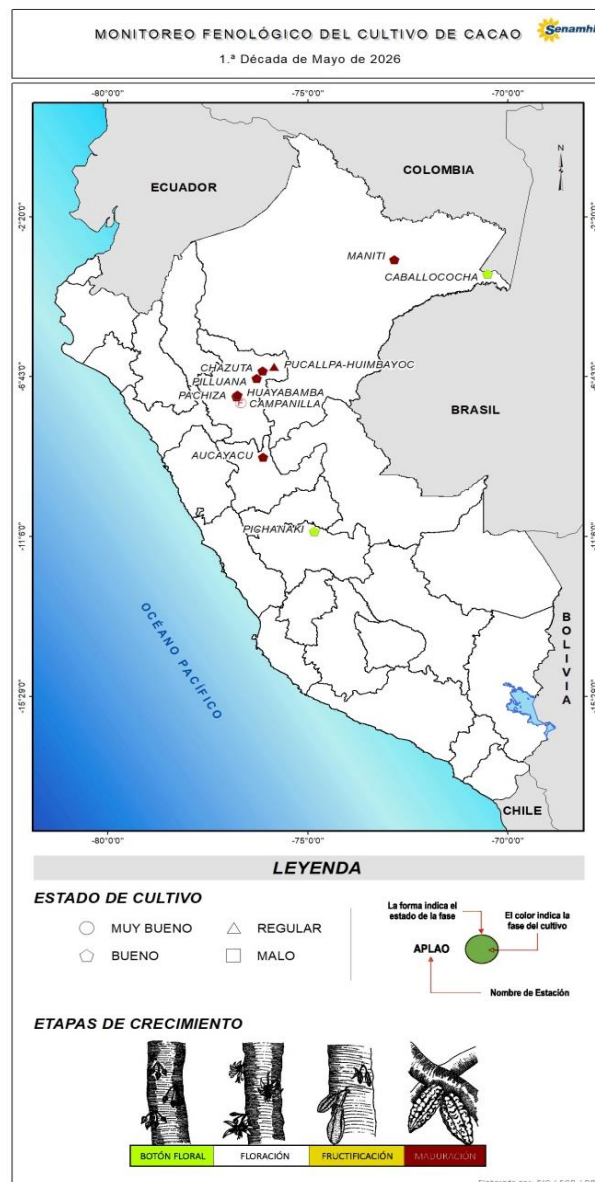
MONITOREO FENOLÓGICO DEL CULTIVO DE CACAO

Senamhi

1.ª Década de Mayo de 2026

-80°0'0"

-75°0'0"

-70°0'0"

-2°20'0"

-6°43'0"

-11°6'0"

-15°29'0"

N

COLOMBIA

ECUADOR

MANITI

CABALLOCOCHA

CHAZUTA

PUCALLPA-HUIMBAYOC

PILLUANA

PACHIZA

HUAYABAMBA

CAMPANILLA

BRASIL

AUCAYACU

PICHANAKI

OCÉANO PACÍFICO

BOLIVIA

CHILE

LEYENDA

ESTADO DE CULTIVO

MUY BUENO

REGULAR

BUENO

MALO

La forma indica el estado de la fase

El color indica la fase del cultivo

APLAO

Nombre de Estación

ETAPAS DE CRECIMIENTO

BOTÓN FLORAL

FLORACIÓN

FRUCTIFICACIÓN

MADURACIÓN

Elaborado por: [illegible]